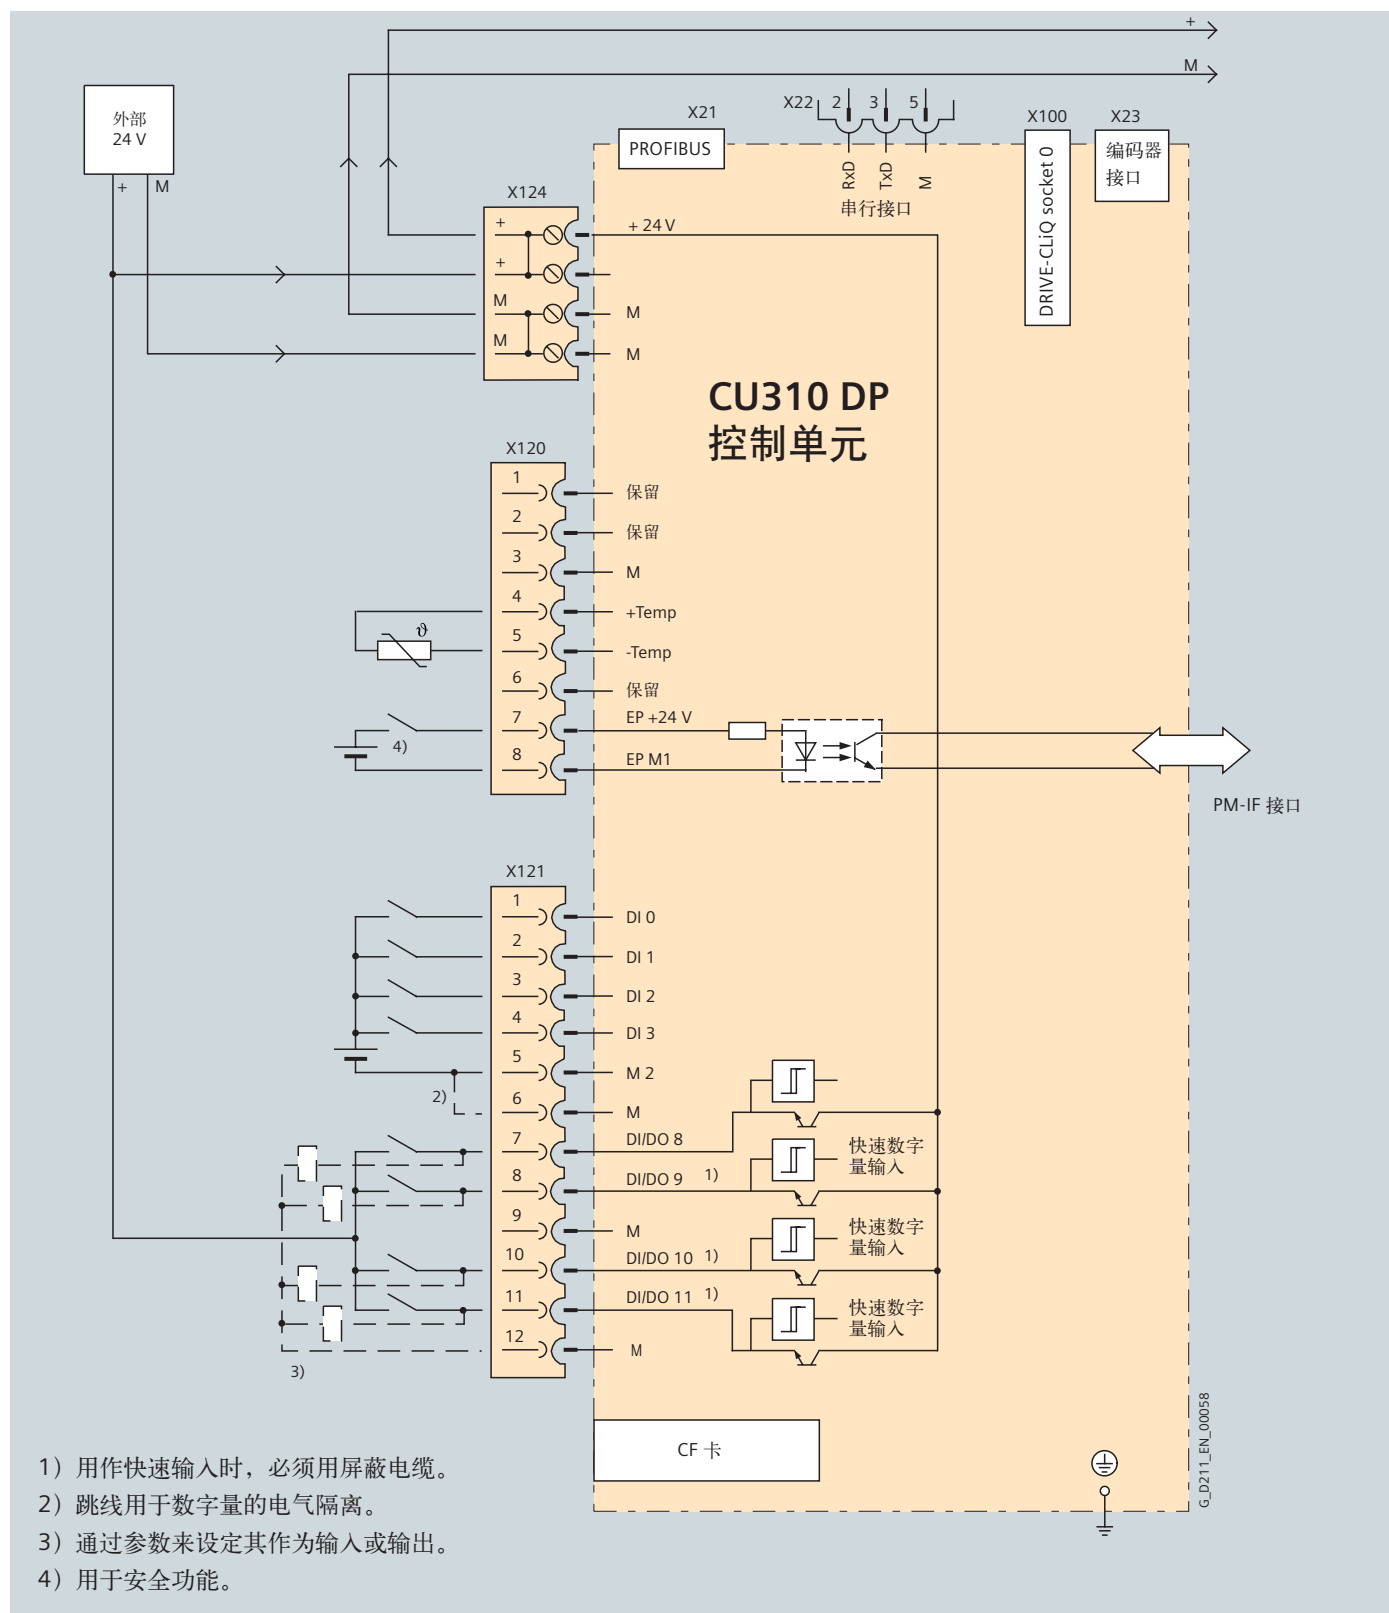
+
M
外部
24 V
+ M
X21
PROFIBUS
X22 2 3 5
RxD TxD M
串行接口
X100
DRIVE-CLiQ socket 0
X23
编码器接口
X124
+
+
M
M
+ 24 V
M
M
CU310 DP
控制单元
X120
1 保留
2 保留
3 M
4 +Temp
5 -Temp
6 保留
7 EP +24 V
8 EP M1
ϑ
4)
PM-IF 接口
X121
1 DI 0
2 DI 1
3 DI 2
4 DI 3
5 M 2
6 M
7 DI/DO 8
8 DI/DO 9 1)
9 M
10 DI/DO 10 1)
11 DI/DO 11 1)
12 M
2)
3)
快速数字量输入
快速数字量输入
快速数字量输入
CF 卡
G_D211_EN_00058

1）用作快速输入时，必须用屏蔽电缆。
2）跳线用于数字量的电气隔离。
3）通过参数来设定其作为输入或输出。
4）用于安全功能。